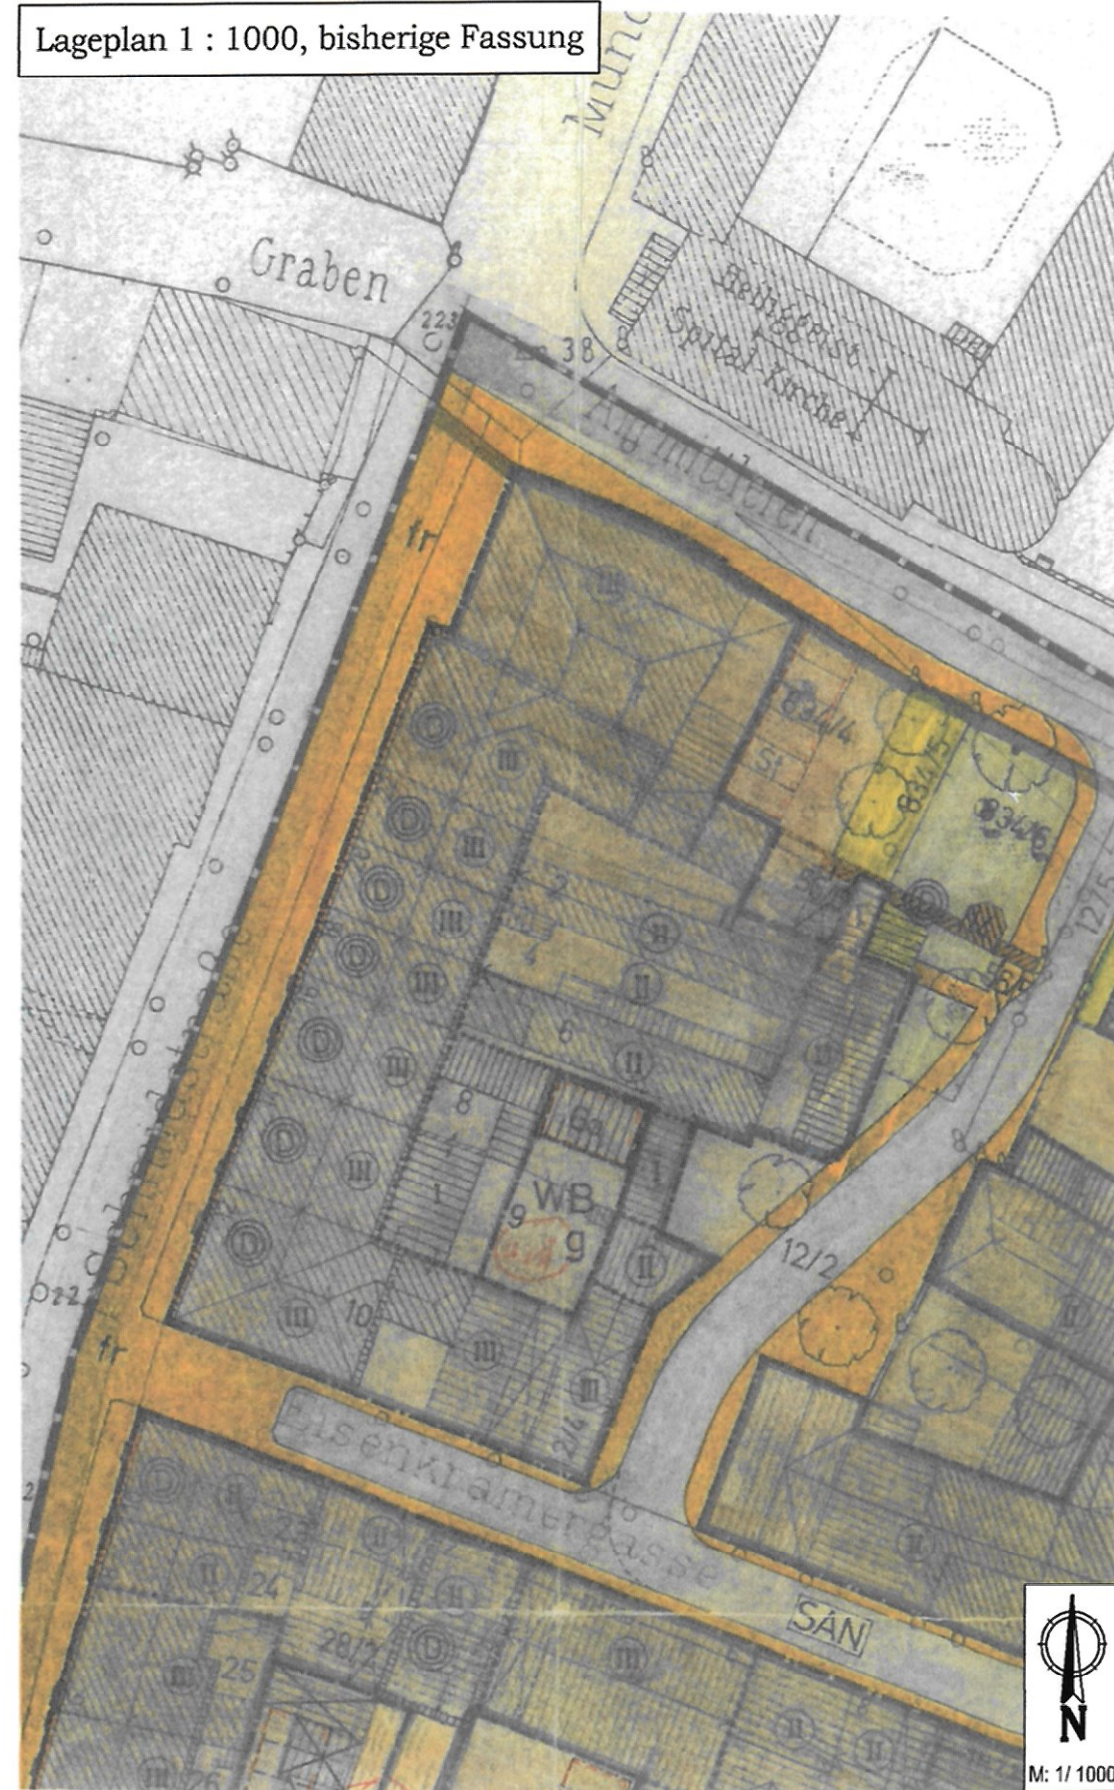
Lageplan 1 : 1000, bisherige Fassung

Mün

Graben

223

38

Heiliggeist Spital-Kirche

Am Mühlgraben

fr

III

D

III

834/4

St

834/5

834/6

D

III

2

4

II

D

III

II

D

III

6

II

III

D

III

8

6a

1

1

WB

9

9

D

III

II

10

III

12/2

III

2/4

fr

222

Eisenkramergasse

D

II

23

II

II

24

II

28/2

D

III

III

25

II

II

SAN

N

M: 1/ 1000